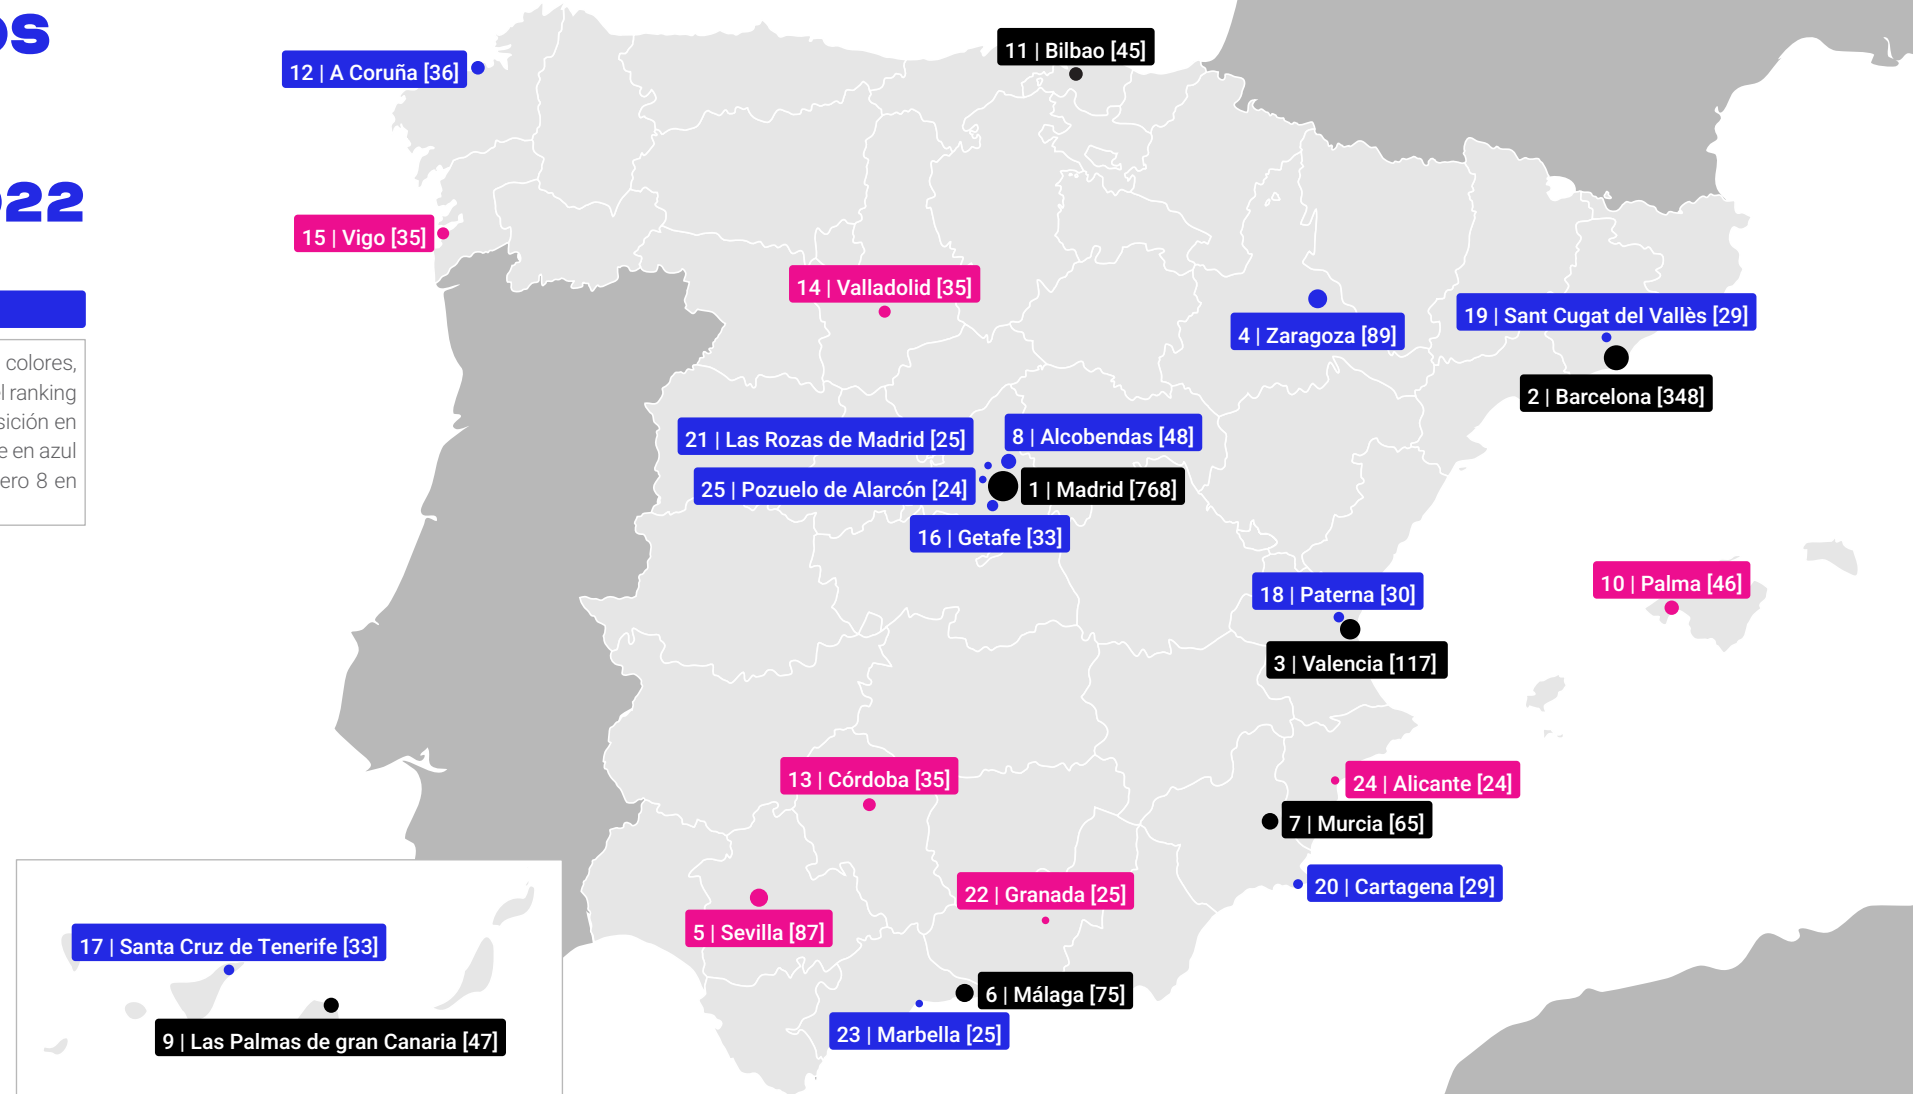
os

022

colores,
l ranking
sición en
e en azul
ero 8 en

12 | A Coruña [36]

11 | Bilbao [45]

15 | Vigo [35]

14 | Valladolid [35]

4 | Zaragoza [89]

19 | Sant Cugat del Vallès [29]

2 | Barcelona [348]

21 | Las Rozas de Madrid [25]

8 | Alcobendas [48]

25 | Pozuelo de Alarcón [24]

1 | Madrid [768]

16 | Getafe [33]

18 | Paterna [30]

10 | Palma [46]

3 | Valencia [117]

13 | Córdoba [35]

24 | Alicante [24]

7 | Murcia [65]

20 | Cartagena [29]

22 | Granada [25]

5 | Sevilla [87]

17 | Santa Cruz de Tenerife [33]

6 | Málaga [75]

23 | Marbella [25]

9 | Las Palmas de gran Canaria [47]